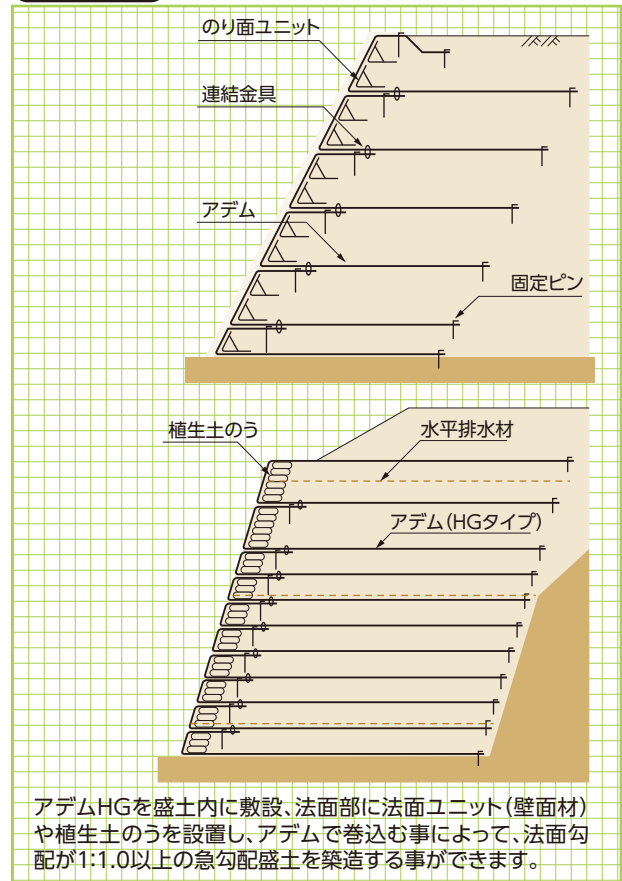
のり面ユニット

連結金具

アデム

固定ピン

植生土のう

水平排水材

アデム(HGタイプ)

アデムHGを盛土内に敷設、法面部に法面ユニット(壁面材)や植生土のうを設置し、アデムで巻込む事によって、法面勾配が1:1.0以上の急勾配盛土を築造する事ができます。